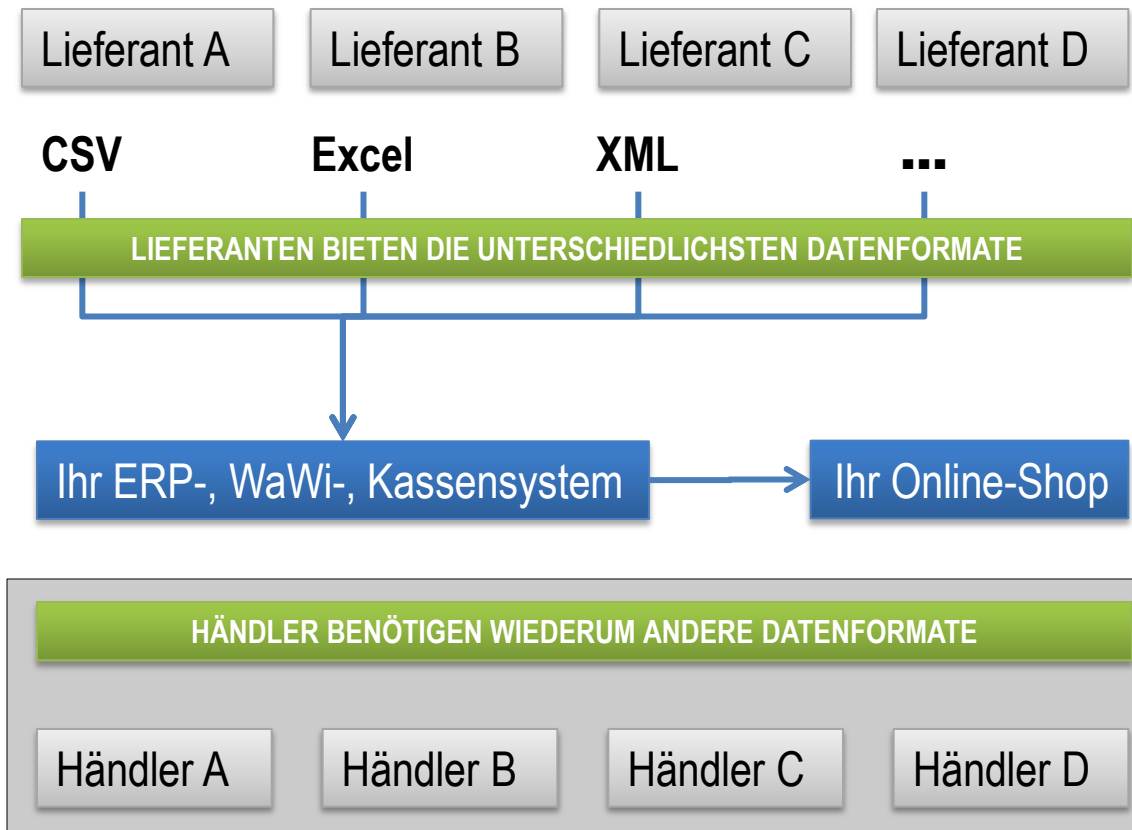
Lieferant A

Lieferant B

Lieferant C

Lieferant D

CSV

Excel

XML

...

LIEFERANTEN BIETEN DIE UNTERSCHIEDLICHSTEN DATENFORMATE

Ihr ERP-, WaWi-, Kassensystem

Ihr Online-Shop

HÄNDLER BENÖTIGEN WIEDERUM ANDERE DATENFORMATE

Händler A

Händler B

Händler C

Händler D